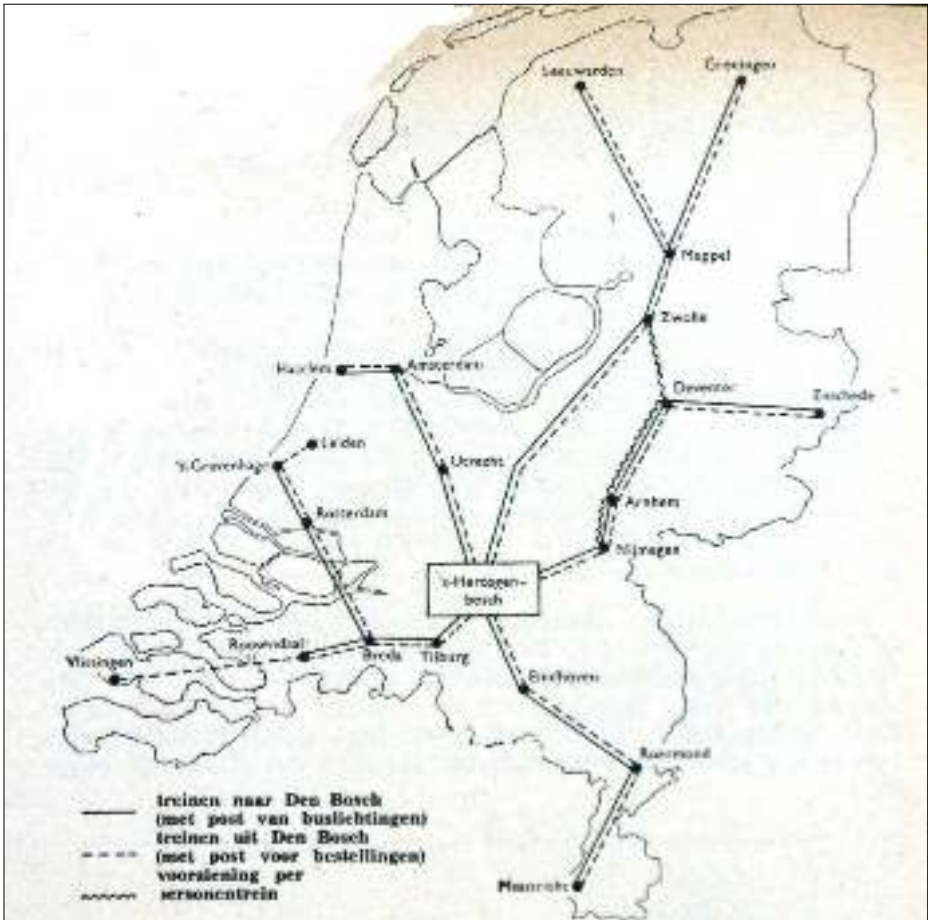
Leeuwarden
Groningen
Meppel
Zwolle
Haarlem
Amsterdam
Deventer
Enschede
Leiden
's Gravenhage
Utrecht
Rotterdam
Arnhem
Nijmegen
's-Hertogenbosch
Roosendaal
Breda
Tilburg
Vlissingen
Eindhoven
Roermond
Maastricht

treinen naar Den Bosch (met post van buslichtingen)
treinen uit Den Bosch (met post voor bestellingen)
voorziening per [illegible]ersonentrein